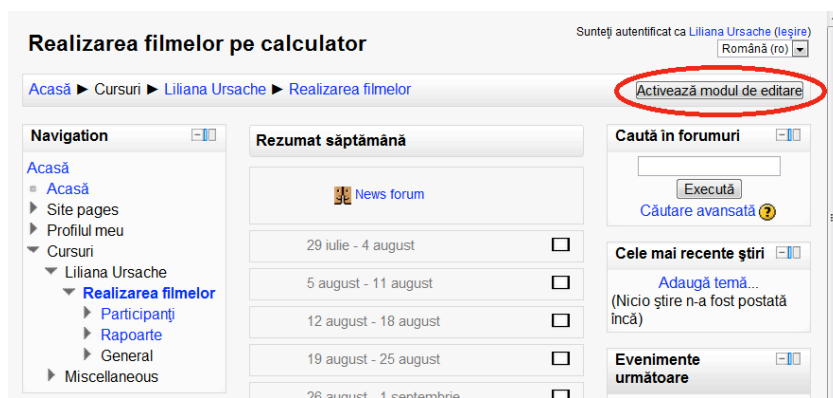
Realizarea filmelor pe calculator

Sunteţi autentificat ca Liliana Ursache (Ieşire)
Română (ro)

Acasă ► Cursuri ► Liliana Ursache ► Realizarea filmelor

Activează modul de editare

Navigation

Acasă
Acasă
Site pages
Profilul meu
Cursuri
Liliana Ursache
Realizarea filmelor
Participanţi
Rapoarte
General
Miscellaneous

Rezumat săptămână

News forum

29 iulie - 4 august
5 august - 11 august
12 august - 18 august
19 august - 25 august
26 august - 1 septembrie

Caută în forumuri

Execută
Căutare avansată

Cele mai recente ştiri

Adaugă temă...
(Nicio ştire n-a fost postată încă)

Evenimente următoare